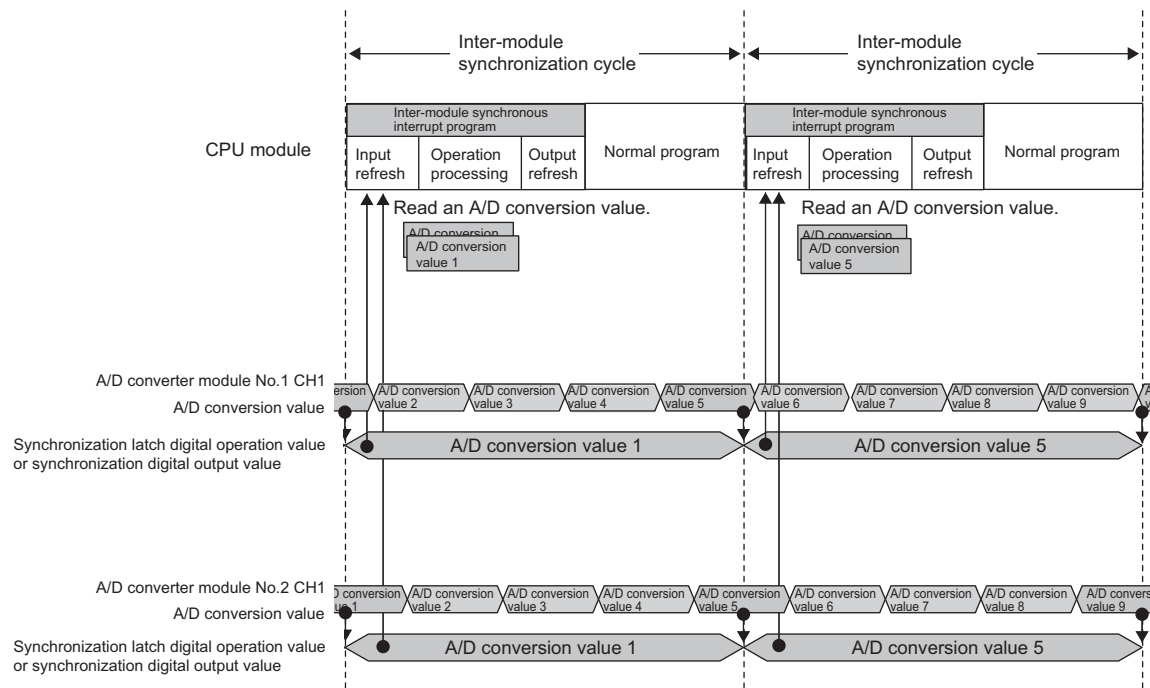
Inter-module synchronization cycle

Inter-module synchronization cycle

CPU module

Inter-module synchronous interrupt program

Input refresh

Operation processing

Output refresh

Normal program

Inter-module synchronous interrupt program

Input refresh

Operation processing

Output refresh

Normal program

Read an A/D conversion value.

A/D conversion

A/D conversion value 1

Read an A/D conversion value.

A/D conversion

A/D conversion value 5

A/D converter module No.1 CH1 A/D conversion value

ersion

A/D conversion value 2

A/D conversion value 3

A/D conversion value 4

A/D conversion value 5

A/D conversion value 6

A/D conversion value 7

A/D conversion value 8

A/D conversion value 9

A/ v

Synchronization latch digital operation value or synchronization digital output value

A/D conversion value 1

A/D conversion value 5

A/D converter module No.2 CH1 A/D conversion value

conversion lue 1

A/D conversion value 2

A/D conversion value 3

A/D conversion value 4

A/D conversion value 5

A/D conversion value 6

A/D conversion value 7

A/D conversion value 8

A/D convers value 9

Synchronization latch digital operation value or synchronization digital output value

A/D conversion value 1

A/D conversion value 5